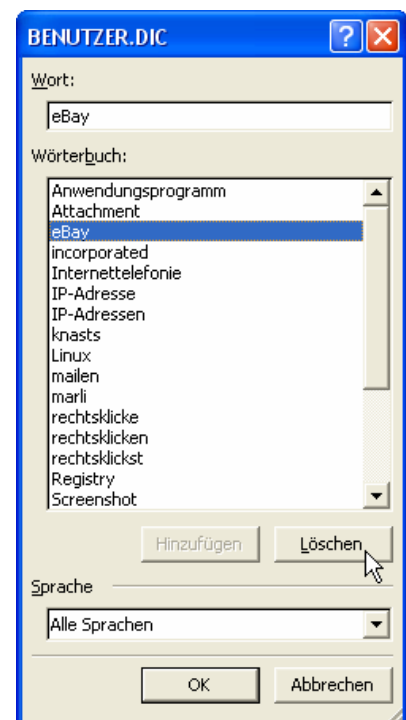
BENUTZER.DIC

Wort:

eBay

Wörterbuch:

Anwendungsprogramm
Attachment
eBay
incorporated
Internettelefonie
IP-Adresse
IP-Adressen
knasts
Linux
mailen
marli
rechtsklicke
rechtsklicken
rechtsklickst
Registry
Screenshot

Hinzufügen

Löschen

Sprache

Alle Sprachen

OK

Abbrechen